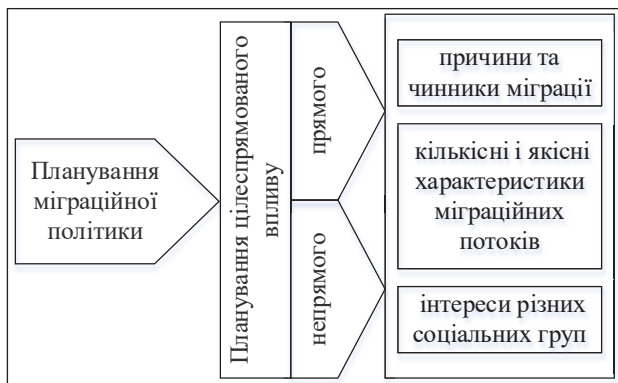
Планування міграційної політики

Планування цілеспрямованого впливу

прямого

непрямого

причини та чинники міграції

кількісні і якісні характеристики міграційних потоків

інтереси різних соціальних груп